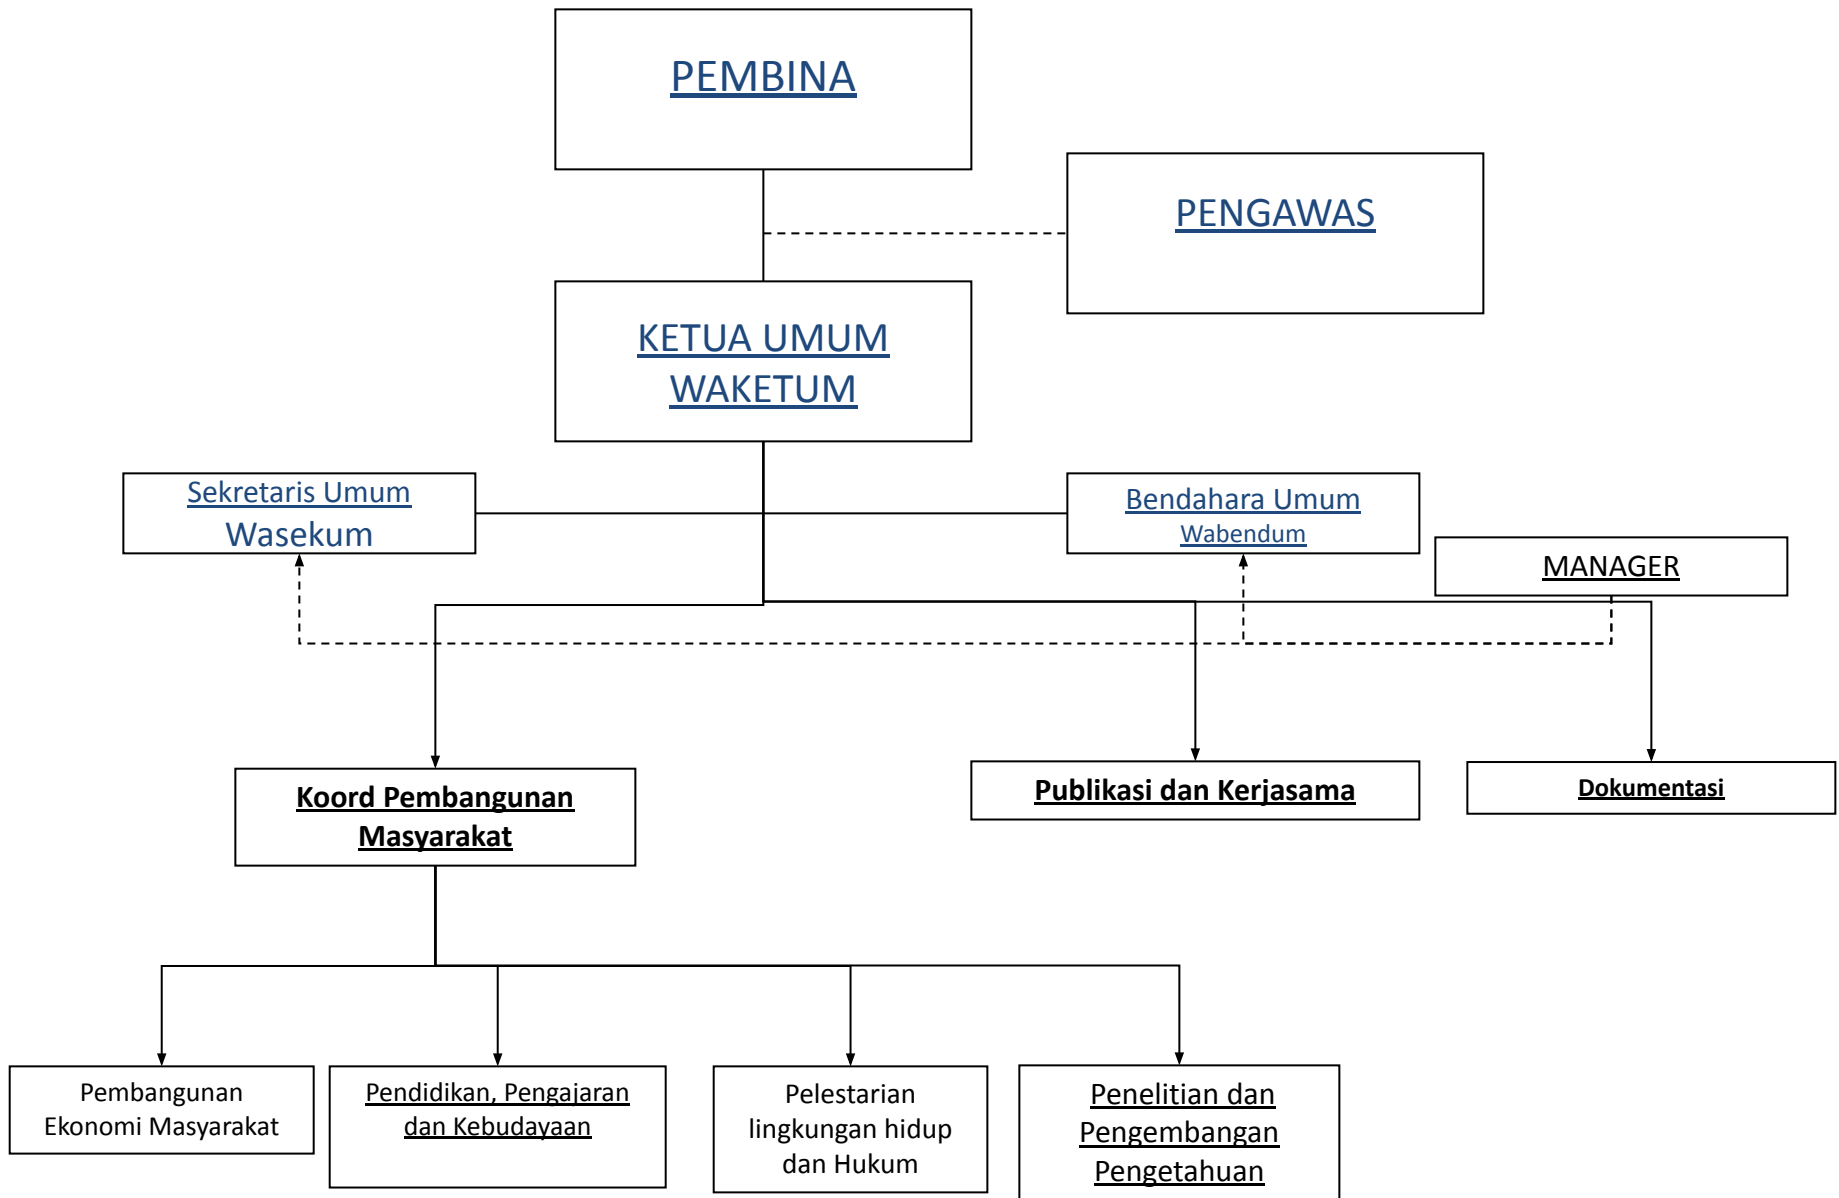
PEMBINA

PENGAWAS

KETUA UMUM
WAKETUM

Sekretaris Umum
Wasekum

Bendahara Umum
Wabendum

MANAGER

Koord Pembangunan Masyarakat

Publikasi dan Kerjasama

Dokumentasi

Pembangunan Ekonomi Masyarakat

Pendidikan, Pengajaran dan Kebudayaan

Pelestarian lingkungan hidup dan Hukum

Penelitian dan Pengembangan Pengetahuan